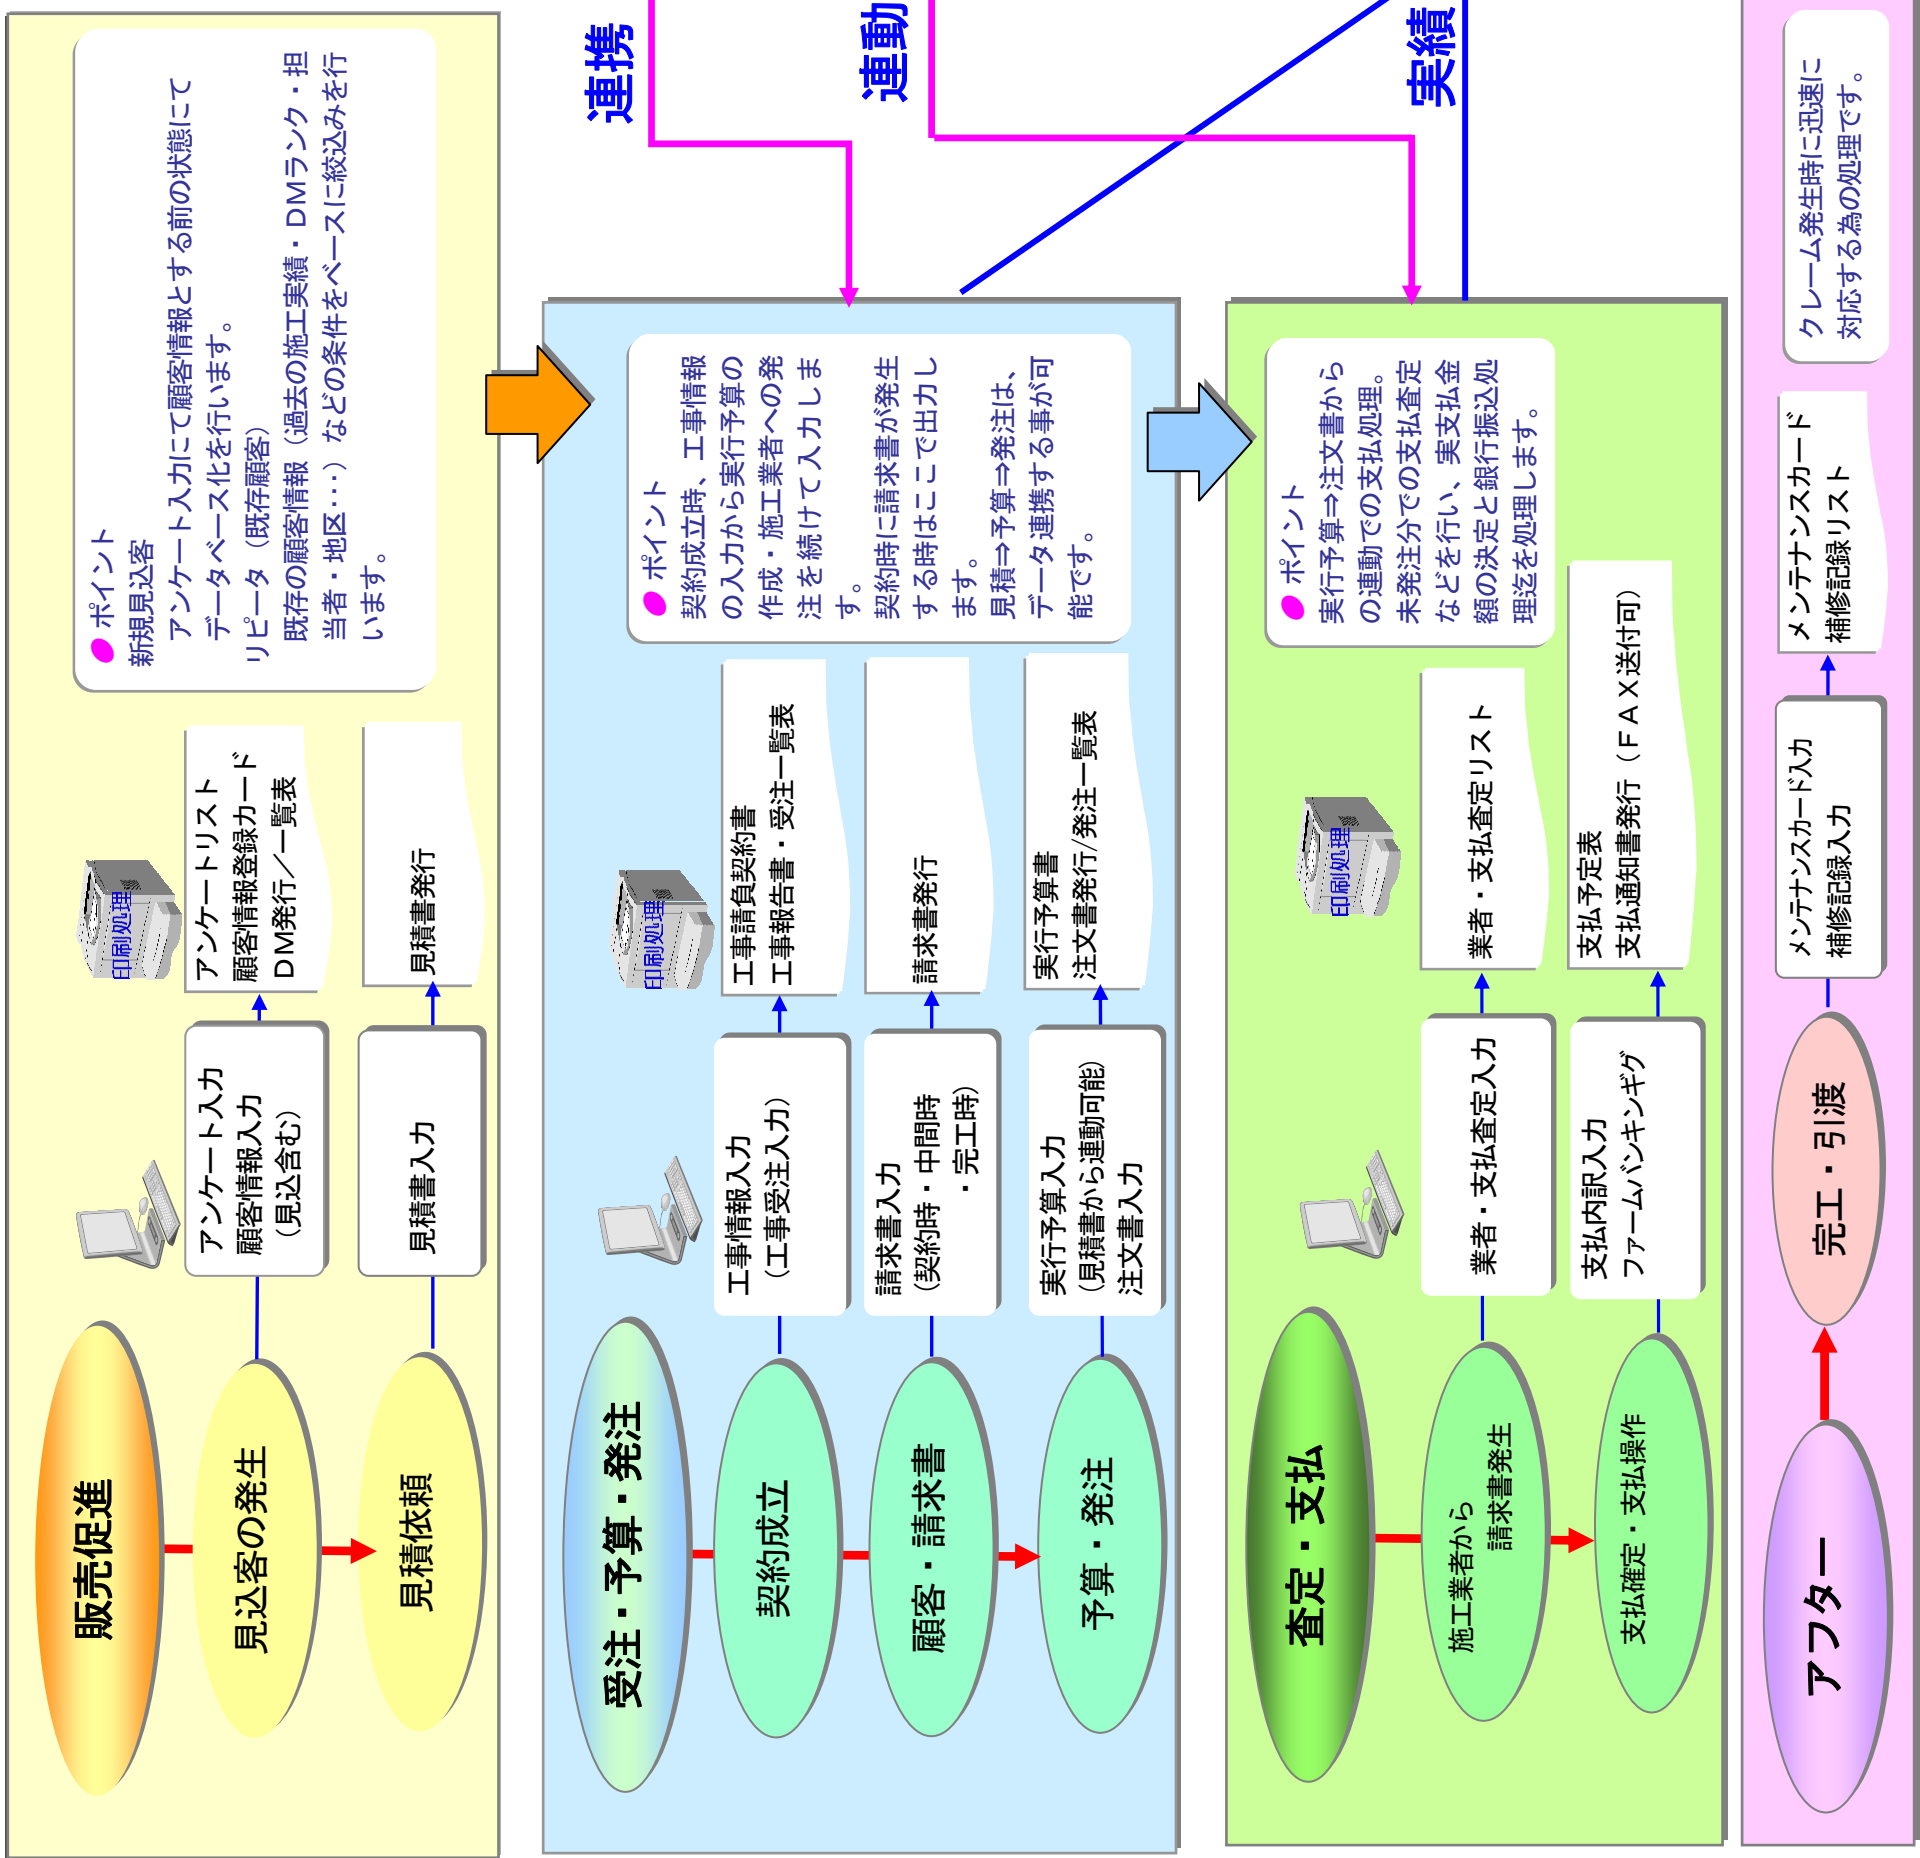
販売促進

見込客の発生

見積依頼

アンケート入力
顧客情報入力
（見込含む）

見積書入力

印刷処理

アンケートリスト
顧客情報登録カード
DM発行／一覧表

見積書発行

ポイント
新規見込客
アンケート入力にて顧客情報とする前の状態にてデータベース化を行います。
リピータ（既存顧客）
既存の顧客情報（過去の施工実績・DMランク・担当者・地区･･･）などの条件をベースに絞込みを行います。

連携

連動

実績

受注・予算・発注

契約成立

顧客・請求書

予算・発注

工事情報入力
（工事受注入力）

請求書入力
（契約時・中間時・完工時）

実行予算入力
（見積書から連動可能）
注文書入力

印刷処理

工事請負契約書
工事報告書・受注一覧表

請求書発行

実行予算書
注文書発行/発注一覧表

ポイント
契約成立時、工事情報の入力から実行予算の作成・施工業者への発注を続けて入力します。
契約時に請求書が発生する時はここで出力します。
見積⇒予算⇒発注は、データ連携する事が可能です。

査定・支払

施工業者から請求書発生

支払確定・支払操作

業者・支払査定入力

支払内訳入力
ファームバンキング

印刷処理

業者・支払査定リスト

支払予定表
支払通知書発行（ＦＡＸ送付可）

ポイント
実行予算⇒注文書からの連動での支払処理。
未発注分での支払査定などを行い、実支払金額の決定と銀行振込処理迄を処理します。

アフター

完工・引渡

メンテナンスカード入力
補修記録入力

メンテナンスカード
補修記録リスト

クレーム発生時に迅速に対応する為の処理です。